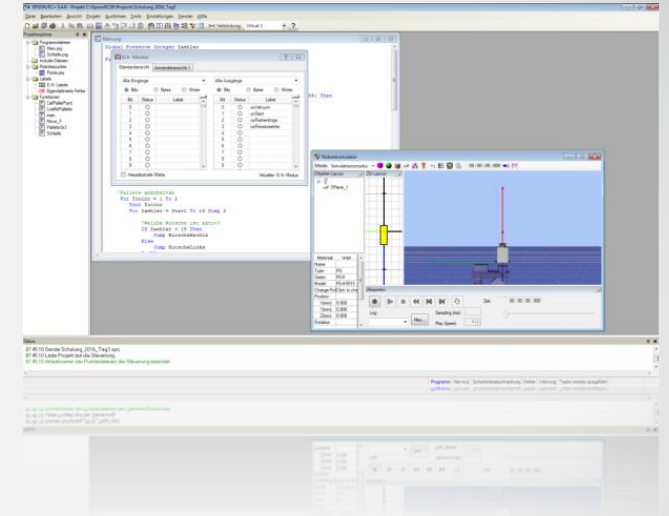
EPSON RC+ 5.4.6 - Projekt C:\EpsonRC50\Projects\Schulung_2004_Tag3

Datei Bearbeiten Ansicht Projekt Ausführen Tools Einstellungen Fenster Hilfe

Verbindung: Virtual 1

Projektstruktur

Programmdateien
Main.prg
Schleife.prg
Include-Dateien
Roboterpunkte
Points.pts
Labels
E/A - Labels
Eigenschaften Farbe
Funktionen
CallPalletPoint
LoadPallet
main
Move_1
Palette3x3
Schleife

Main.prg

Global Preserve Integer Zaehler

E/A - Monitor

Standardansicht Anwenderansicht 1

Alle Eingänge
Alle Ausgänge
Bits Bytes Worte
Bits Bytes Worte

| Bit | Status | Label |
|---|---|---|
| 0 | | |
| 1 | | |
| 2 | | |
| 3 | | |
| 4 | | |
| 5 | | |
| 6 | | |
| 7 | | |
| 8 | | |
| 9 | | |

| Bit | Status | Label |
|---|---|---|
| 0 | | ocVakuum |
| 1 | | ocStart |
| 2 | | ocRoboterfolge |
| 3 | | ocFreewaehlen |
| 4 | | |
| 5 | | |
| 6 | | |
| 7 | | |
| 8 | | |
| 9 | | |

Hexadezimale Werte
Modus: E/A Modus

Then

'Palette abarbeiten
For Toolnr = 1 To 2
Tool Toolnr
For Zaehler = Start To 14 Step 2

'Welche Schleife ist aktiv?
If Zaehler > 10 Then
Jump RutscheRechts
Else
Jump RutscheLinks

Robotersimulator

Modus: Simulationsmodus

00:00:00.000

Objekt Layout
3D Layout

SPlane_1

Merkmal Wert
Name
Type
Size
Model
Change Prof
Position
XSeed 0.000
YSeed 0.000
ZSeed 0.000
Rotation

Abspielen

Zeit 00:00:00.000
Log
Sampling (ms)
Play Speed
Neu...

Status

07:45:10 Sende Schulung_2004_Tag3.sys
07:45:10 Lade Projekt auf die Steuerung
07:45:10 Aktualisieren der Punktedateien der Steuerung beendet

Programm Bereit Sicherheitsabschrankung Treiber Warnung Tasks werden ausgeführt